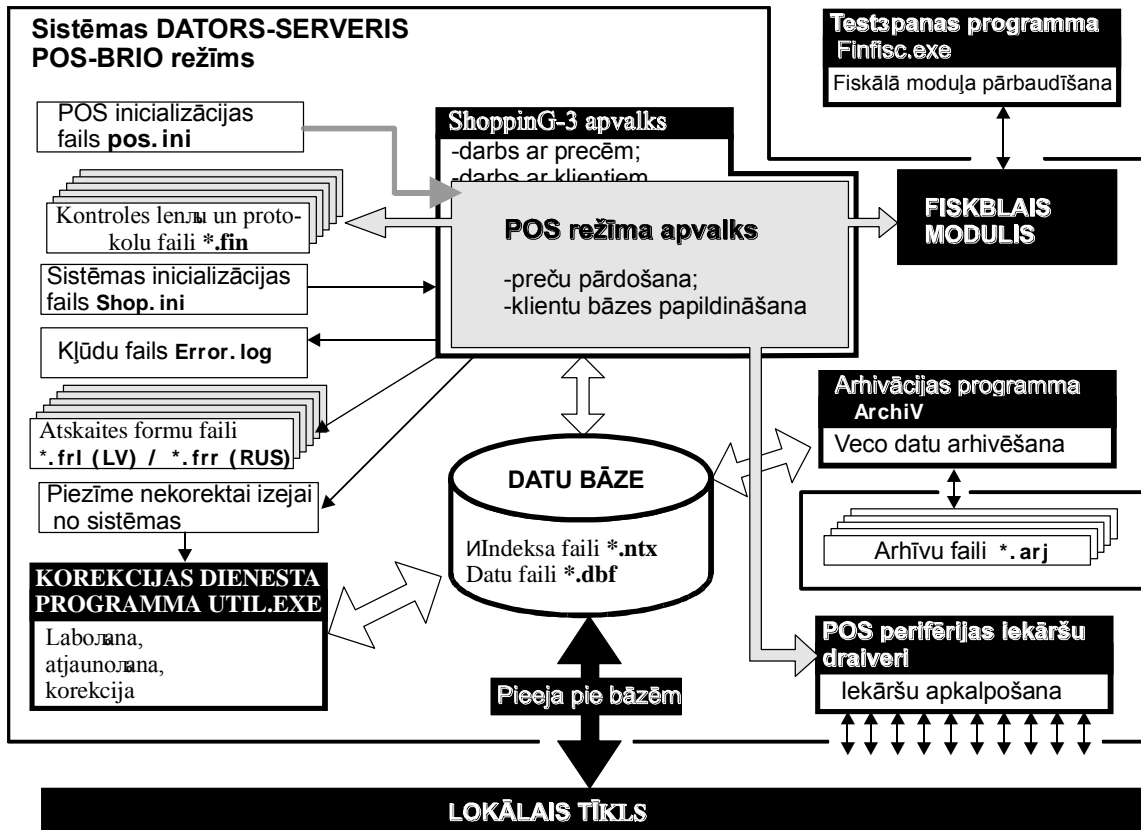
Sistēmas DATORS-SERVERIS
POS-BRIO režīms

Testзpanas programma
Finfisc.exe
Fiskālā moduļa pārbaudīšana

POS inicializācijas fails **pos.ini**

ShoppinG-3 apvalks
-darbs ar precēm;
-darbs ar klientiem

Kontroles lenлы un protokolu faili ***.fin**

POS režīma apvalks
-preču pārdošana;
-klientu bāzes papildināšana

FISKBLAIS MODULIS

Sistēmas inicializācijas fails **Shop.ini**

Kļūdu fails **Error.log**

Arhivācijas programma
ArchiV
Veco datu arhivēšana

Atskaites formu faili
***.frl (LV) / *.frr (RUS)**

Piezīme nekorektai izejai no sistēmas

DATU BĀZE
ИIndeksa faili ***.ntx**
Datu faili ***.dbf**

Arhīvu faili ***.arj**

KOREKCIJAS DIENESTA PROGRAMMA UTIL.EXE
Laboлana,
atjaunoлana,
korekcija

POS perifērijas Iekāršu draiveri
Iekāršu apkalpošana

Pieeja pie bāzēm

LOKĀLAIS TĪKLS